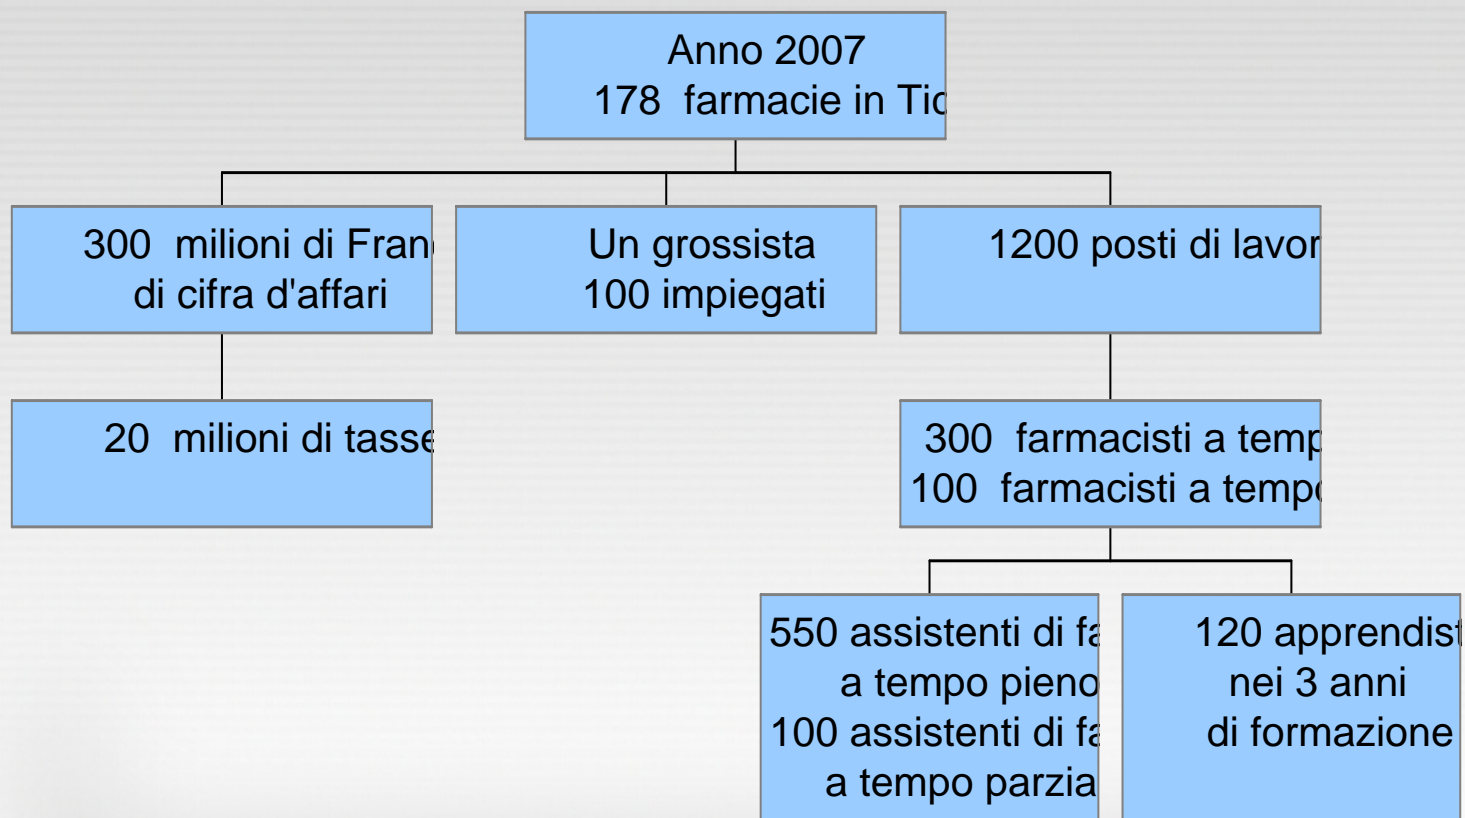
Anno 2007
178 farmacie in Tic

300 milioni di Fran
di cifra d'affari

Un grossista
100 impiegati

1200 posti di lavor

20 milioni di tasse

300 farmacisti a temp
100 farmacisti a temp

550 assistenti di fa
a tempo pieno
100 assistenti di fa
a tempo parzia

120 apprendist
nei 3 anni
di formazione